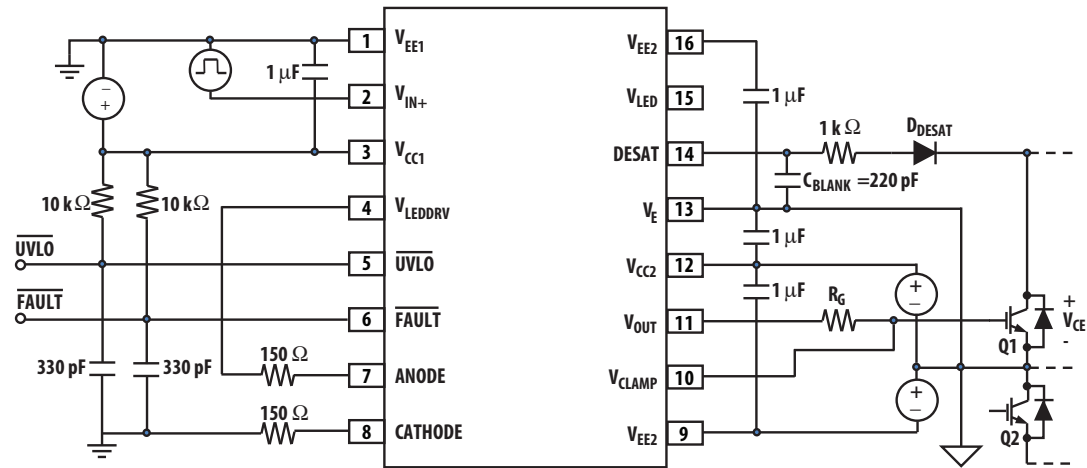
1 $V_{EE1}$
2 $V_{IN+}$
3 $V_{CC1}$
4 $V_{LEDDRV}$
5 $\overline{UVLO}$
6 $\overline{FAULT}$
7 ANODE
8 CATHODE
$V_{EE2}$ 16
$V_{LED}$ 15
DESAT 14
$V_E$ 13
$V_{CC2}$ 12
$V_{OUT}$ 11
$V_{CLAMP}$ 10
$V_{EE2}$ 9

1 μF
10 kΩ
10 kΩ
$\overline{UVLO}$
$\overline{FAULT}$
330 pF
330 pF
150 Ω
150 Ω
1 μF
1 kΩ
$D_{DESAT}$
$C_{BLANK}$ =220 pF
1 μF
1 μF
$R_G$
+
$V_{CE}$
-
Q1
Q2